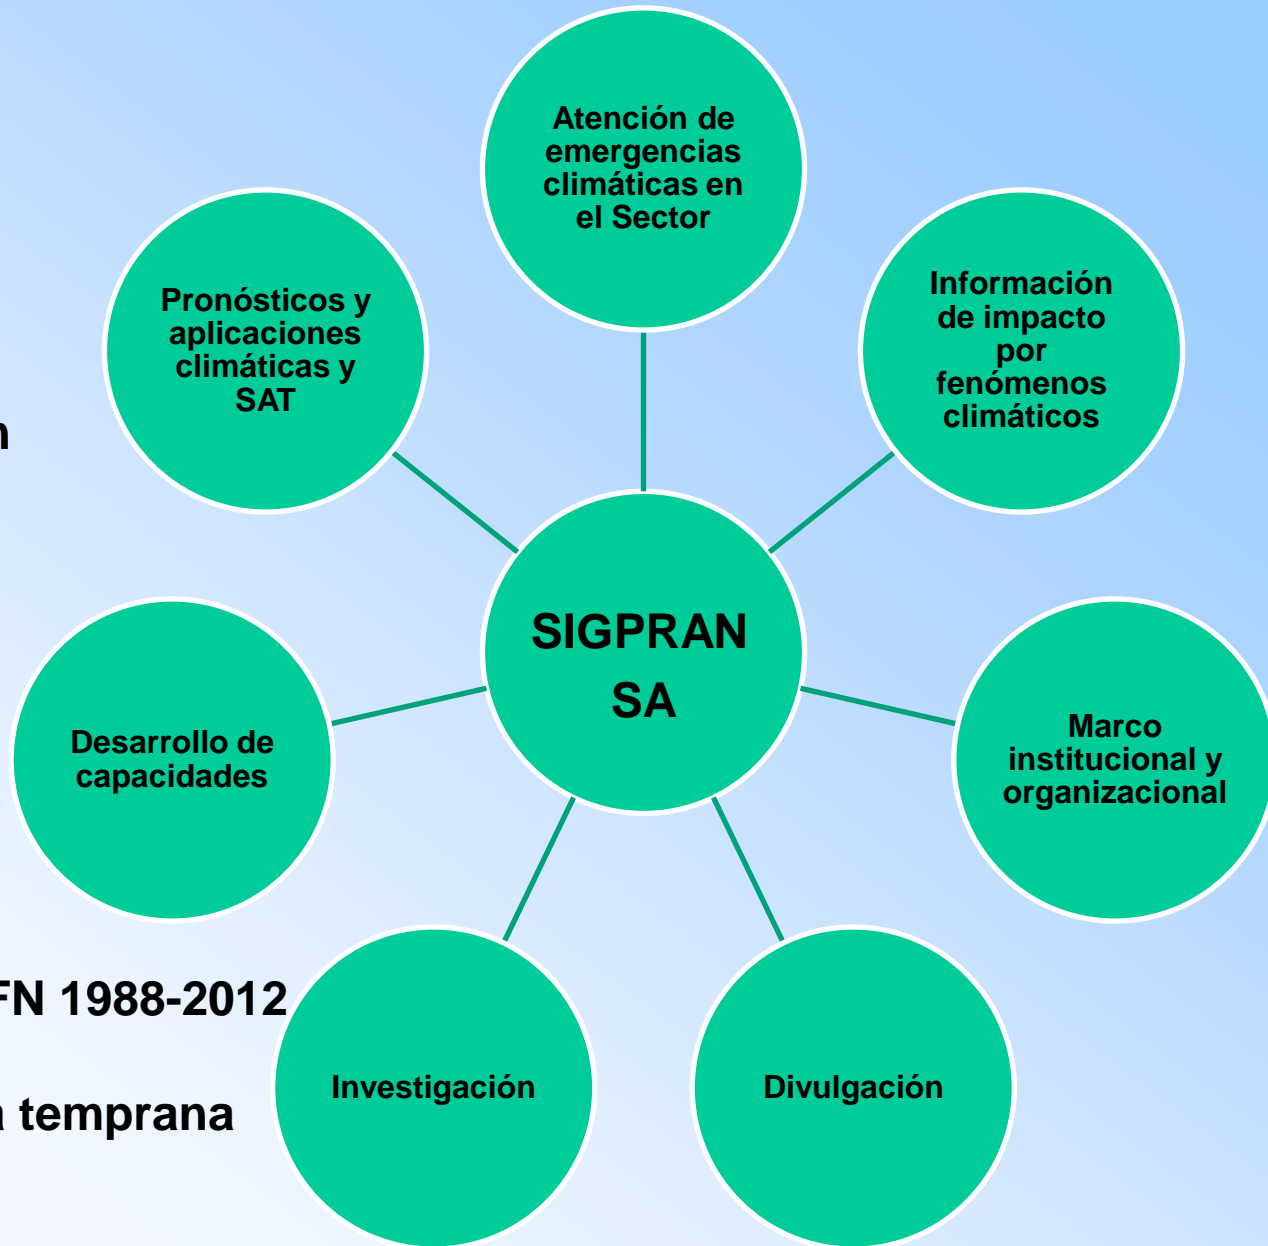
Atención de emergencias climáticas en el Sector

Pronósticos y aplicaciones climáticas y SAT

Información de impacto por fenómenos climáticos

n

SIGPRAN SA

Desarrollo de capacidades

Marco institucional y organizacional

FN 1988-2012

Investigación

Divulgación

temprana